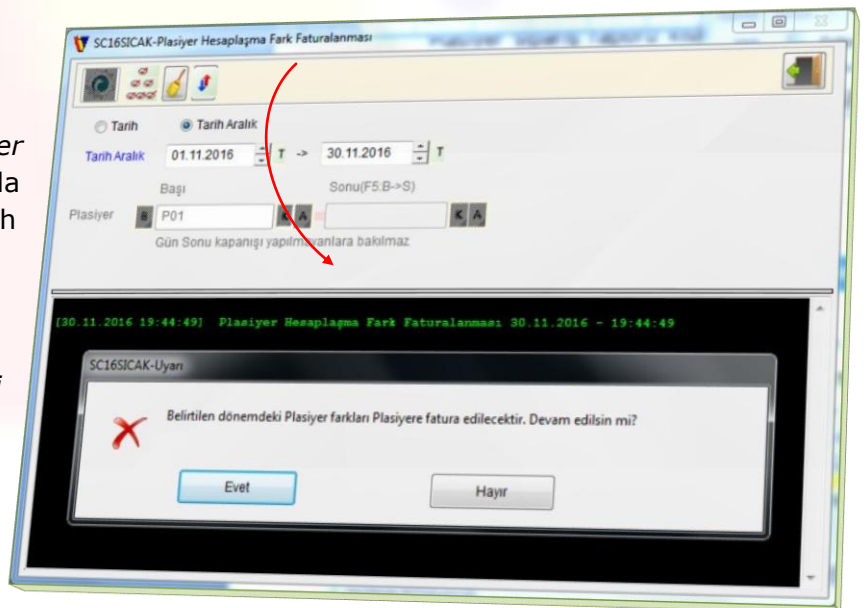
er
la
h

SC16SICAK-Plasiyer Hesaplaşma Fark Faturalanması

Tarih
Tarih Aralık
Tarih Aralık 01.11.2016 T -> 30.11.2016 T
Başı
Sonu(F5:B->S)
Plasiyer B P01 K A K A
Gün Sonu kapanışı yapılmayanlara bakılmaz

[30.11.2016 19:44:49] Plasiyer Hesaplaşma Fark Faturalanması 30.11.2016 - 19:44:49

SC16SICAK-Uyarı
Belirtilen dönemdeki Plasiyer farkları Plasiyere fatura edilecektir. Devam edilsin mi?
Evet
Hayır